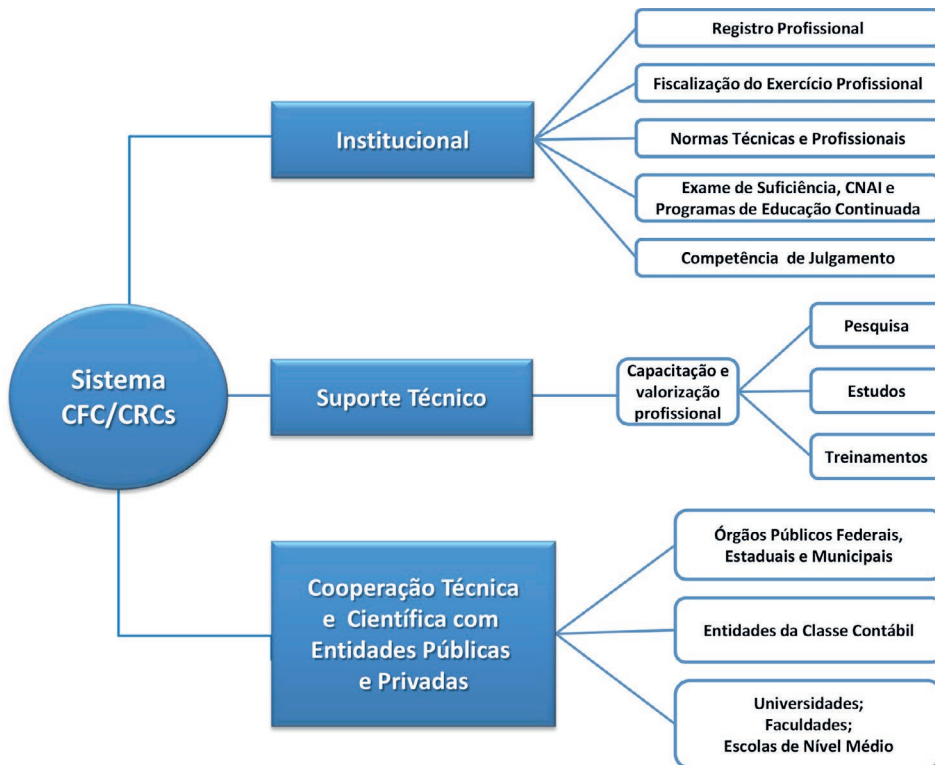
Sistema CFC/CRCs

Institucional

Registro Profissional

Fiscalização do Exercício Profissional

Normas Técnicas e Profissionais

Exame de Suficiência, CNAI e Programas de Educação Continuada

Competência de Julgamento

Suporte Técnico

Capacitação e valorização profissional

Pesquisa

Estudos

Treinamentos

Cooperação Técnica e Científica com Entidades Públicas e Privadas

Órgãos Públicos Federais, Estaduais e Municipais

Entidades da Classe Contábil

Universidades;
Faculdades;
Escolas de Nível Médio